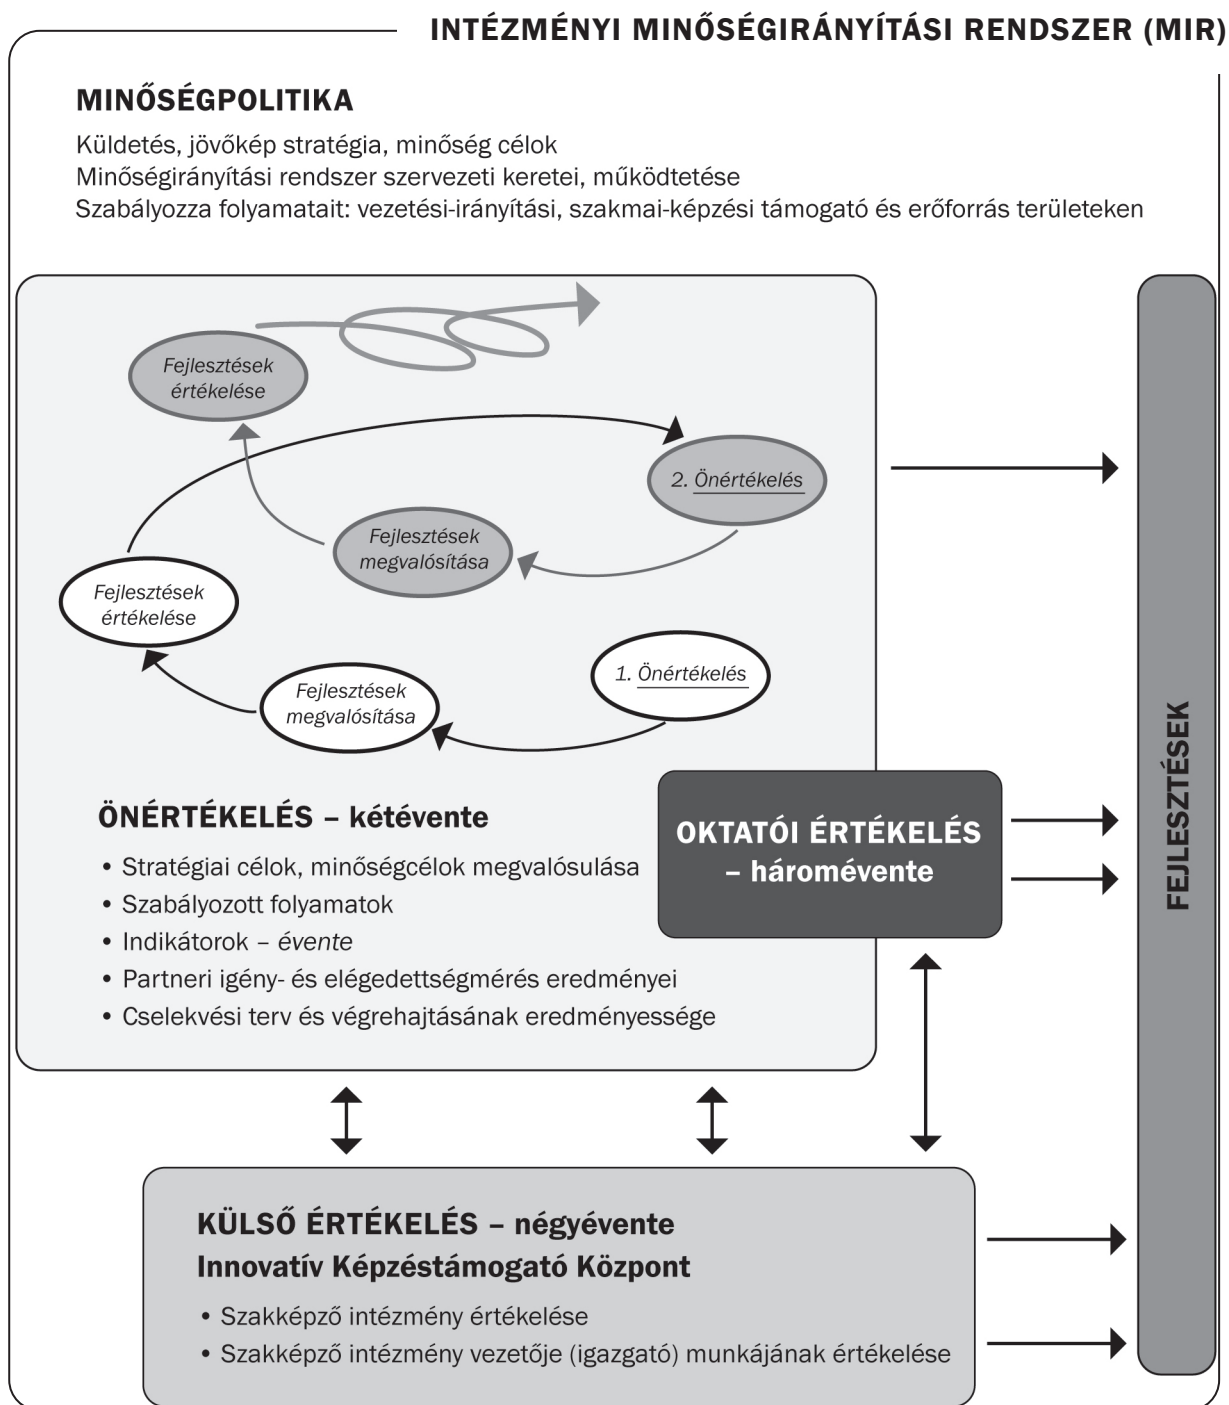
INTÉZMÉNYI MINŐSÉGIRÁNYÍTÁSI RENDSZER (MIR)

MINŐSÉGPOLITIKA

Küldetés, jövőkép stratégia, minőség célok
Minőségirányítási rendszer szervezeti keretei, működtetése
Szabályozza folyamatait: vezetési-irányítási, szakmai-képzési támogató és erőforrás területeken

Fejlesztések értékelése

2. Önértékelés

Fejlesztések megvalósítása

Fejlesztések értékelése

1. Önértékelés

Fejlesztések megvalósítása

ÖNÉRTÉKELÉS – kétévente

• Stratégiai célok, minőségcélok megvalósulása
• Szabályozott folyamatok
• Indikátorok – évente
• Partneri igény- és elégedettségmérés eredményei
• Cselekvési terv és végrehajtásának eredményessége

OKTATÓI ÉRTÉKELÉS – háromévente

FEJLESZTÉSEK

KÜLSŐ ÉRTÉKELÉS – négyévente
Innovatív Képzéstámogató Központ

• Szakképző intézmény értékelése
• Szakképző intézmény vezetője (igazgató) munkájának értékelése